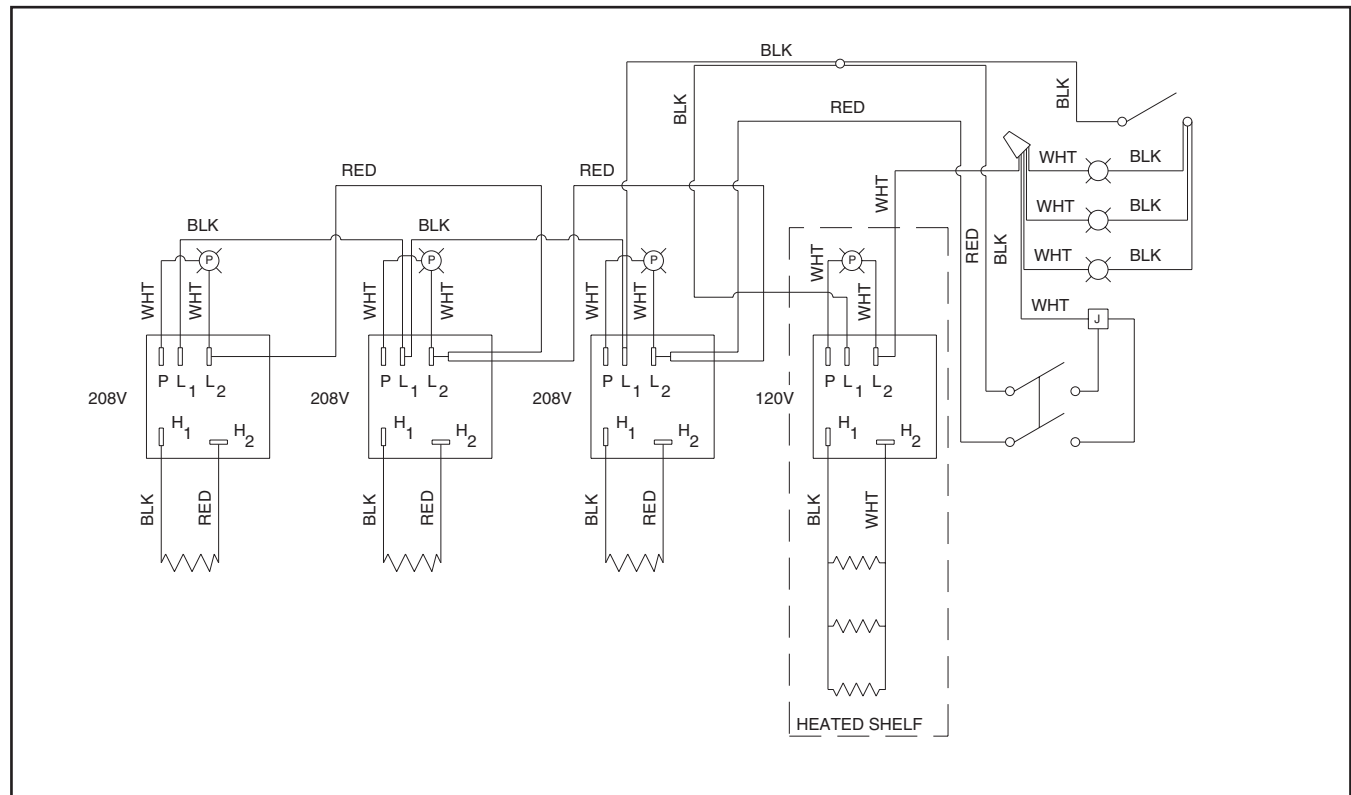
BLK
BLK
BLK
RED
RED
RED
WHT
BLK
WHT
BLK
WHT
BLK
BLK
BLK
WHT
RED
BLK
WHT
WHT
WHT
WHT
WHT
WHT
WHT
WHT
J
P
P
P
P
P $L_1$ $L_2$
$H_1$ $H_2$
208V
P $L_1$ $L_2$
$H_1$ $H_2$
208V
P $L_1$ $L_2$
$H_1$ $H_2$
208V
P $L_1$ $L_2$
$H_1$ $H_2$
120V
BLK
RED
BLK
RED
BLK
RED
BLK
WHT
HEATED SHELF